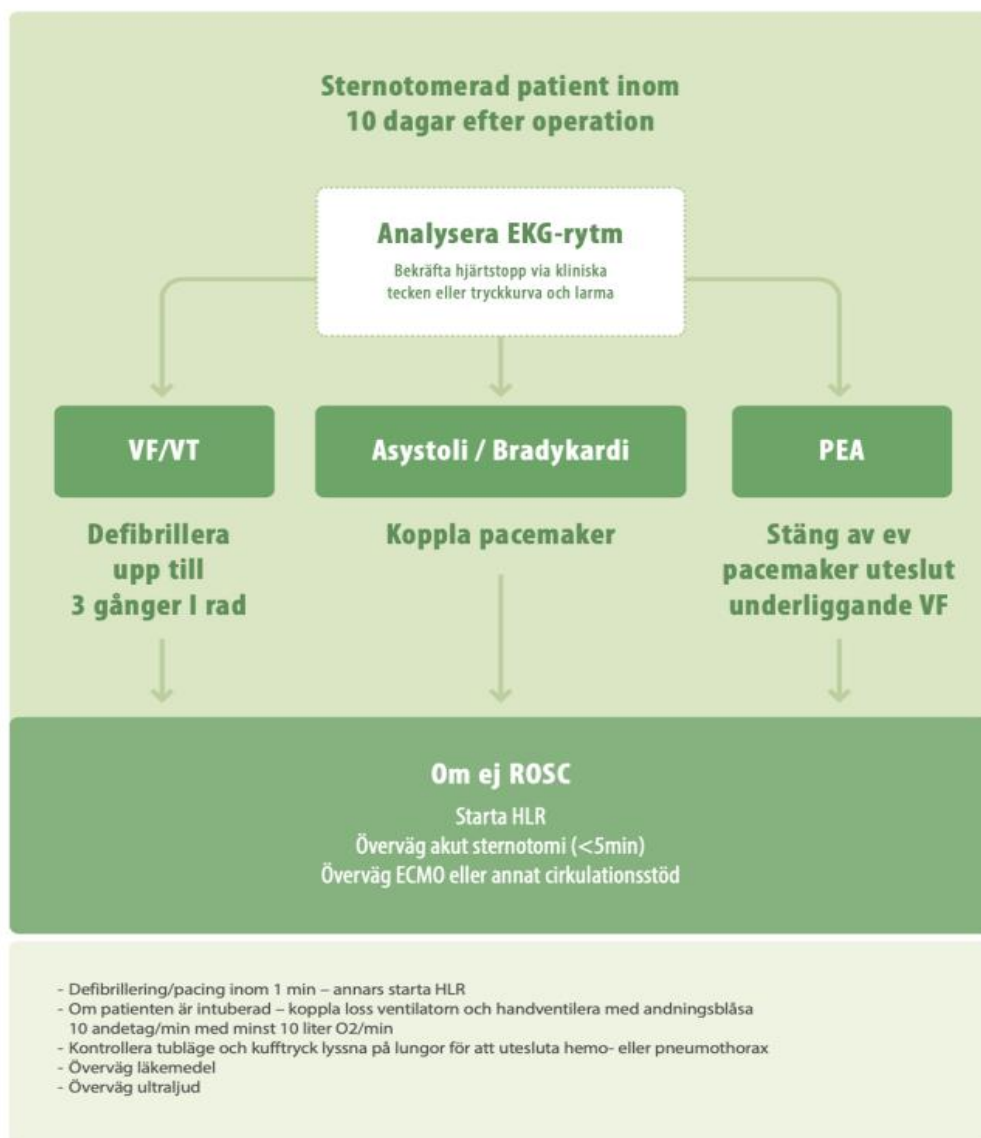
Sternotomerad patient inom 10 dagar efter operation

Analysera EKG-rytm

Bekräfta hjärtstopp via kliniska tecken eller tryckkurva och larma

VF/VT

Asystoli / Bradykardi

PEA

Defibrillera upp till 3 gånger I rad

Koppla pacemaker

Stäng av ev pacemaker uteslut underliggande VF

Om ej ROSC

Starta HLR
Överväg akut sternotomi (<5min)
Överväg ECMO eller annat cirkulationsstöd

- Defibrillering/pacing inom 1 min – annars starta HLR
- Om patienten är intuberad – koppla loss ventilatorn och handventilera med andningsblåsa 10 andetag/min med minst 10 liter O2/min
- Kontrollera tubläge och kufftryck lyssna på lungor för att utesluta hemo- eller pneumothorax
- Överväg läkemedel
- Överväg ultraljud